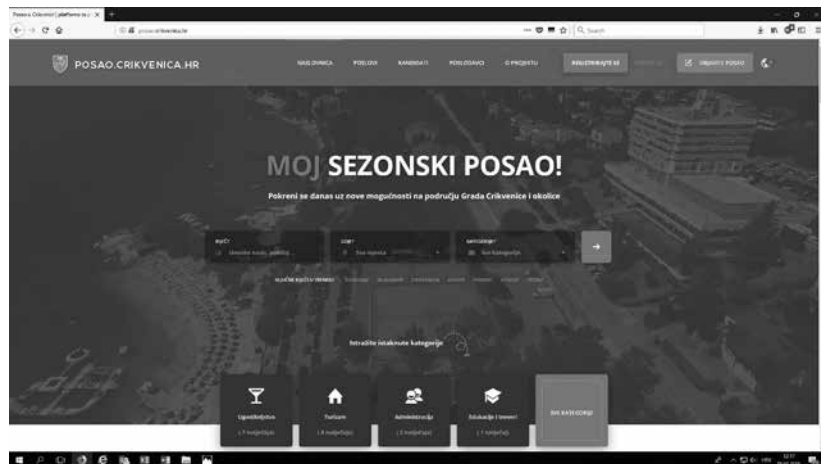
Posao Crikvenica | platforma za ... ×

posao.crikvenica.hr

Search

POSAO.CRIKVENICA.HR

NASLOVNICA POSLOVI KANDIDATI POSLODAVCI O PROJEKTU REGISTRIRAJTE SE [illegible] OBJAVITE POSAO

MOJ SEZONSKI POSAO!

Pokreni se danas uz nove mogućnosti na području Grada Crikvenice i okolice

Ključ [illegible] Lokacija Kategorije

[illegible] Sva mjesta Sve kategorije

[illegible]

Istražite istaknute kategorije

Ugostiteljstvo
( 7 radnih mjesta)

Turizam
( 4 radnih mjesta)

Administracija
( 3 radnih mjesta)

Edukacija i treninzi
( 1 radnih mjesta)

SVE KATEGORIJE

12:17